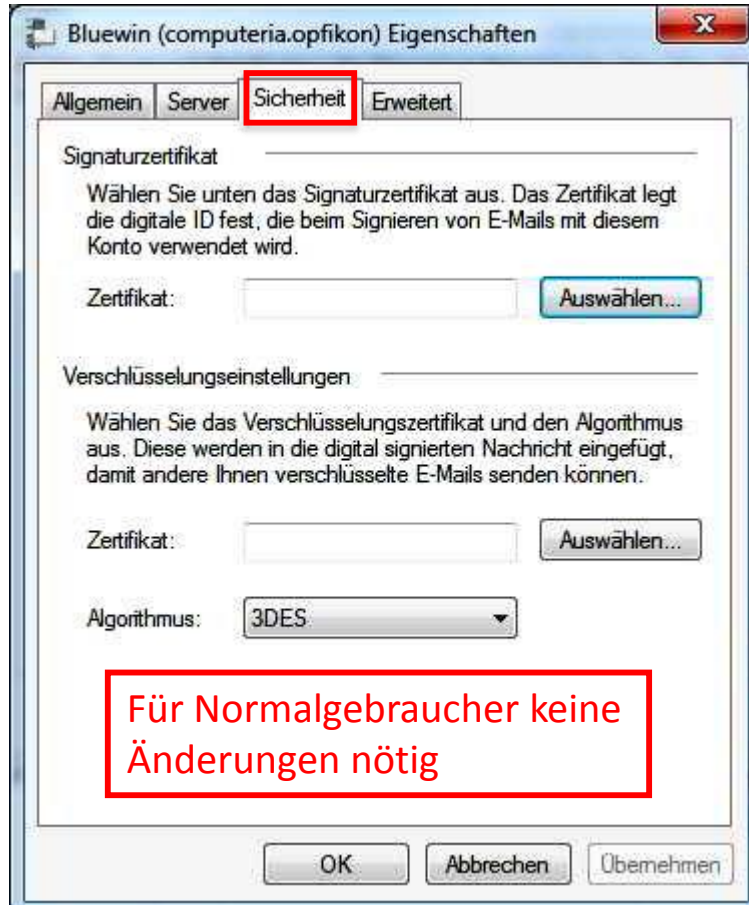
Bluewin (computeria.opfikon) Eigenschaften

Allgemein | Server | Sicherheit | Erweitert

Signaturzertifikat

Wählen Sie unten das Signaturzertifikat aus. Das Zertifikat legt die digitale ID fest, die beim Signieren von E-Mails mit diesem Konto verwendet wird.

Zertifikat: Auswählen...

Verschlüsselungseinstellungen

Wählen Sie das Verschlüsselungszertifikat und den Algorithmus aus. Diese werden in die digital signierten Nachricht eingefügt, damit andere Ihnen verschlüsselte E-Mails senden können.

Zertifikat: Auswählen...

Algorithmus: 3DES

Für Normalgebraucher keine Änderungen nötig

OK Abbrechen Übernehmen